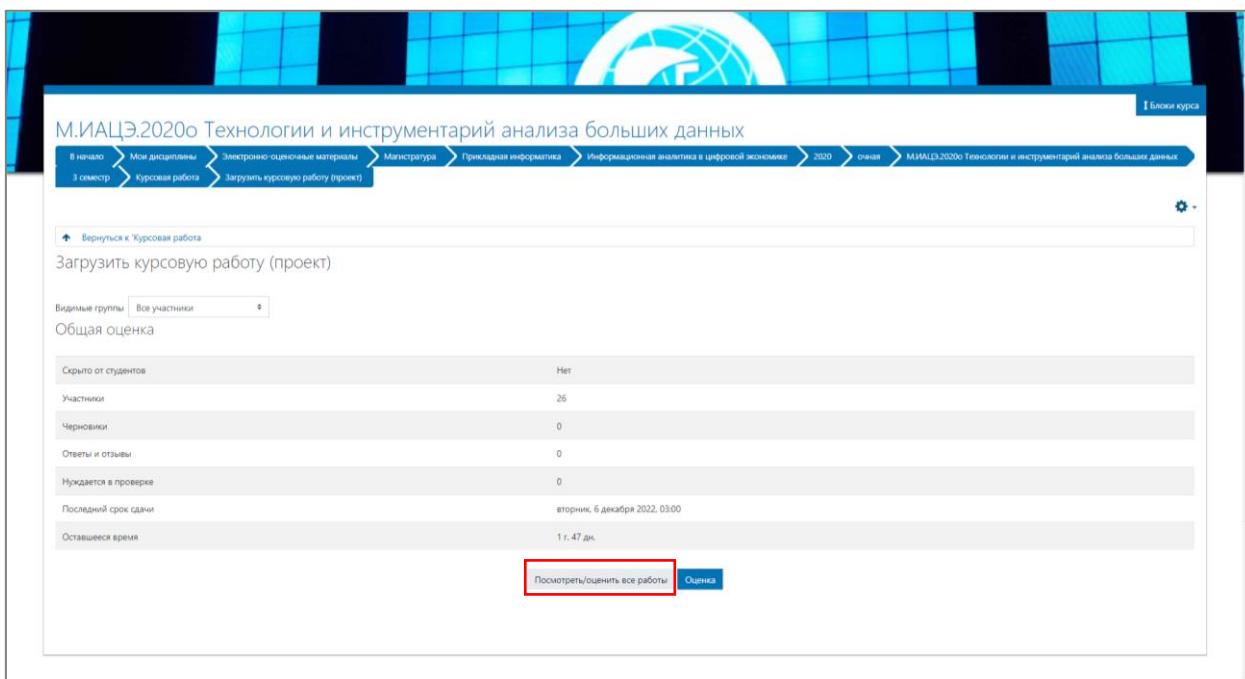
Блоки курса

М.ИАЦЭ.2020о Технологии и инструментарий анализа больших данных

В начало › Мои дисциплины › Электронно-оценочные материалы › Магистратура › Прикладная информатика › Информационная аналитика в цифровой экономике › 2020 › очная › М.ИАЦЭ.2020о Технологии и инструментарий анализа больших данных › 3 семестр › Курсовая работа › Загрузить курсовую работу (проект)

Вернуться к 'Курсовая работа

Загрузить курсовую работу (проект)

Видимые группы Все участники

Общая оценка

| | |
|---|---|
| Скрыто от студентов | Нет |
| Участники | 26 |
| Черновики | 0 |
| Ответы и отзывы | 0 |
| Нуждается в проверке | 0 |
| Последний срок сдачи | вторник, 6 декабря 2022, 03:00 |
| Оставшееся время | 1 г. 47 дн. |

Посмотреть/оценить все работы Оценка